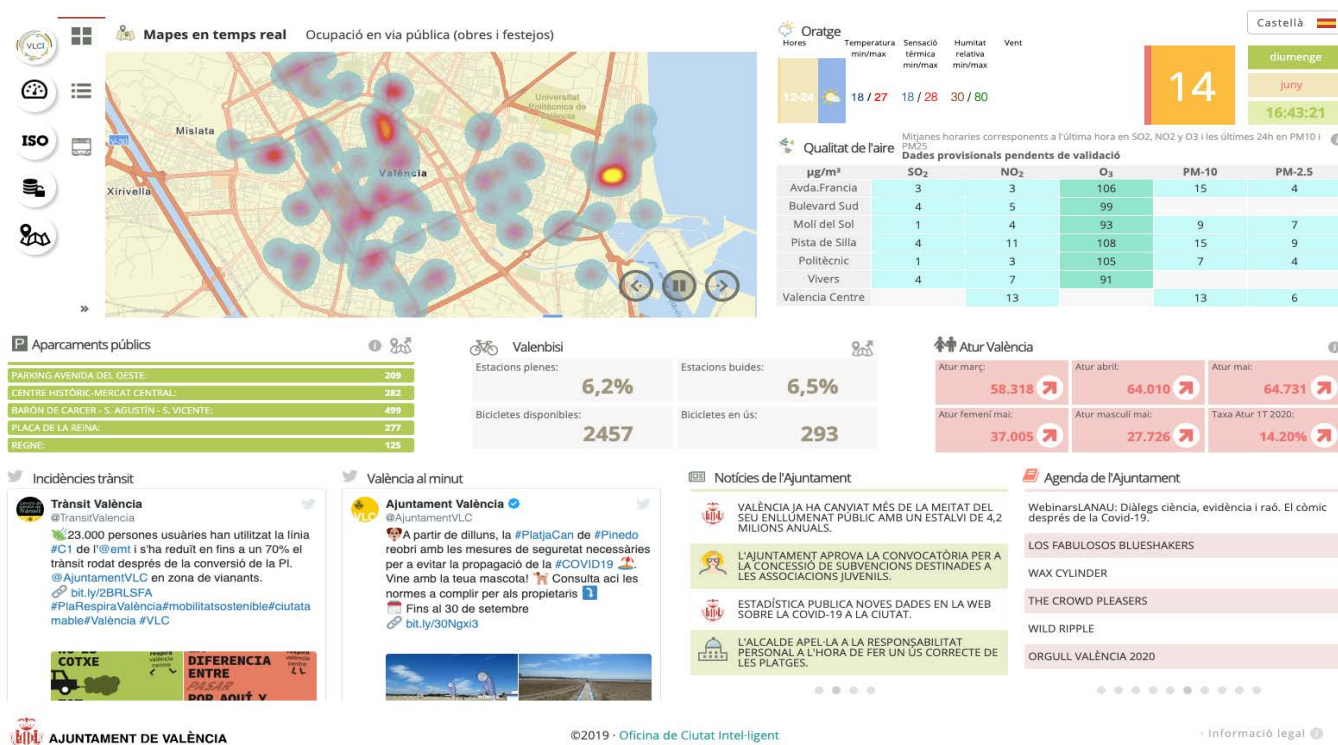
VLCi

ISO

»

Mapes en temps real Ocupació en via pública (obres i festejos)

Mislata
Xirivella
València
Universitat Politècnica de València

Oratge
Hores | Temperatura min/max | Sensació tèrmica min/max | Humitat relativa min/max | Vent
12-24 | 18 / 27 | 18 / 28 | 30 / 80

Castellà
14
diumenge
juny
16:43:21

Qualitat de l'aire
Mitjanes horaries corresponents a l'última hora en SO2, NO2 y O3 i les últimes 24h en PM10 i PM25
Dades provisionals pendents de validació

| µg/m³ | $SO_2$ | $NO_2$ | $O_3$ | PM-10 | PM-2.5 |
|---|---|---|---|---|---|
| Avda.Francia | 3 | 3 | 106 | 15 | 4 |
| Bulevard Sud | 4 | 5 | 99 | | |
| Molí del Sol | 1 | 4 | 93 | 9 | 7 |
| Pista de Silla | 4 | 11 | 108 | 15 | 9 |
| Politècnic | 1 | 3 | 105 | 7 | 4 |
| Vivers | 4 | 7 | 91 | | |
| Valencia Centre | | 13 | | 13 | 6 |

Aparcaments públics
PARKING AVENIDA DEL OESTE: 209
CENTRE HISTÒRIC-MERCAT CENTRAL: 282
BARÓN DE CARCER - S. AGUSTÍN - S. VICENTE: 499
PLAÇA DE LA REINA: 277
REGNE: 125

Valenbisi
Estacions plenes: 6,2%
Estacions buides: 6,5%
Bicicletes disponibles: 2457
Bicicletes en ús: 293

Atur València
Atur març: 58.318
Atur abril: 64.010
Atur mai: 64.731
Atur femení mai: 37.005
Atur masculí mai: 27.726
Taxa Atur 1T 2020: 14.20%

Incidències trànsit
Trànsit València
@TransitValencia
23.000 persones usuàries han utilitzat la línia #C1 de l'@emt i s'ha reduït en fins a un 70% el trànsit rodat després de la conversió de la Pl. @AjuntamentVLC en zona de vianants.
bit.ly/2BRLSFA
#PlaRespiraValència#mobilitatsostenible#ciutatamble#València #VLC
COTXE
DIFERENCIA ENTRE PASAR POR AQUÍ Y

València al minut
Ajuntament València
@AjuntamentVLC
A partir de dilluns, la #PlatjaCan de #Pinedo reobri amb les mesures de seguretat necessàries per a evitar la propagació de la #COVID19. Vine amb la teua mascota! Consulta ací les normes a complir per als propietaris
Fins al 30 de setembre
bit.ly/30Ngxi3

Notícies de l'Ajuntament
VALÈNCIA JA HA CANVIAT MÉS DE LA MEITAT DEL SEU ENLLUMENAT PÚBLIC AMB UN ESTALVI DE 4,2 MILIONS ANUALS.
L'AJUNTAMENT APROVA LA CONVOCATÒRIA PER A LA CONCESSIÓ DE SUBVENCIONS DESTINADES A LES ASSOCIACIONS JUVENILS.
ESTADÍSTICA PUBLICA NOVES DADES EN LA WEB SOBRE LA COVID-19 A LA CIUTAT.
L'ALCALDE APEL·LA A LA RESPONSABILITAT PERSONAL A L'HORA DE FER UN ÚS CORRECTE DE LES PLATGES.

Agenda de l'Ajuntament
WebinarsLANAU: Diàlegs ciència, evidència i raó. El còmic després de la Covid-19.
LOS FABULOSOS BLUESHAKERS
WAX CYLINDER
THE CROWD PLEASERS
WILD RIPPLE
ORGULL VALÈNCIA 2020

AJUNTAMENT DE VALÈNCIA
©2019 · Oficina de Ciutat Intel·ligent
· Informació legal